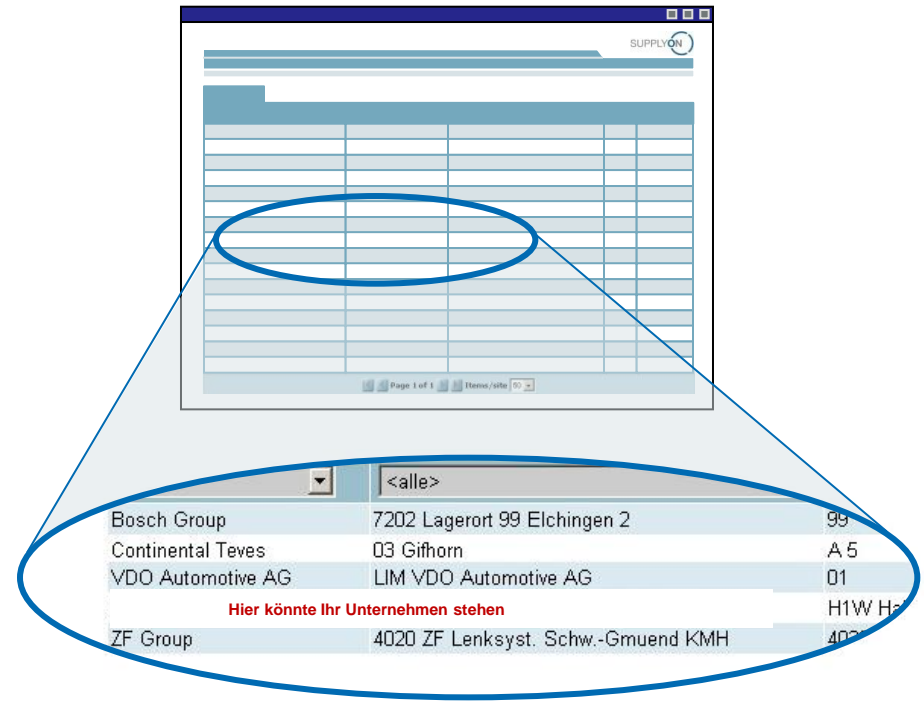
SUPPLYON

Page 1 of 1 Items/site 50

<alle>

| Bosch Group | 7202 Lagerort 99 Elchingen 2 | 99 |
|---|---|---|
| Continental Teves | 03 Gifhorn | A 5 |
| VDO Automotive AG | LIM VDO Automotive AG | 01 |
| Hier könnte Ihr Unternehmen stehen | | H1W Ha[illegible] |
| ZF Group | 4020 ZF Lenksyst. Schw.-Gmuend KMH | 40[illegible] |